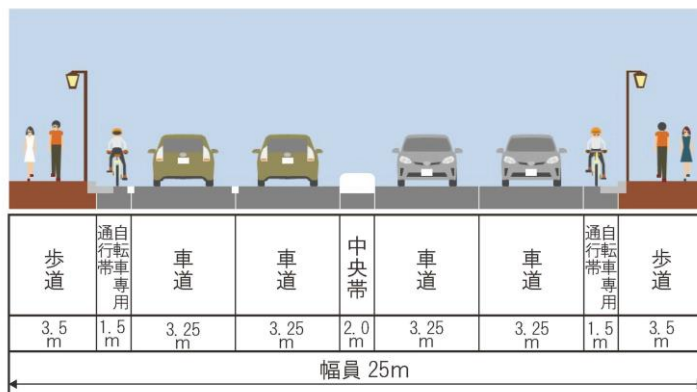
| 歩道 | 自転車専用通行帯 | 車道 | 車道 | 中央帯 | 車道 | 車道 | 自転車専用通行帯 | 歩道 |
|---|---|---|---|---|---|---|---|---|
| 3.5 m | 1.5 m | 3.25 m | 3.25 m | 2.0 m | 3.25 m | 3.25 m | 1.5 m | 3.5 m |

幅員 25m